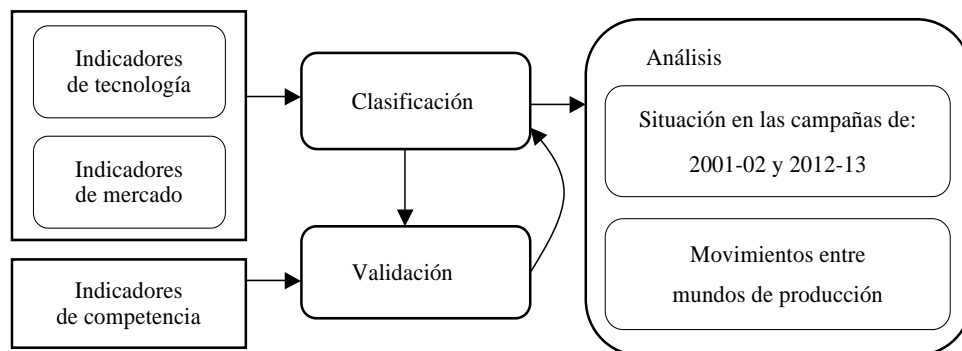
Indicadores de tecnología

Indicadores de mercado

Indicadores de competencia

Clasificación

Validación

Análisis

Situación en las campañas de: 2001-02 y 2012-13

Movimientos entre mundos de producción